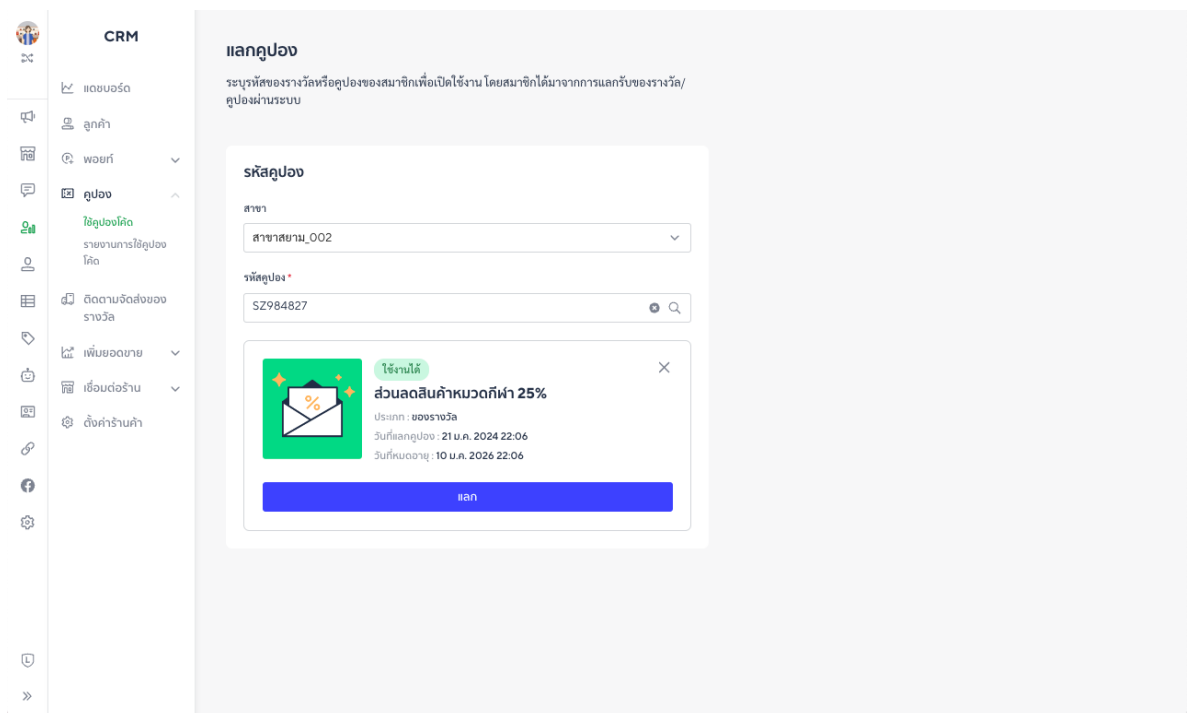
CRM

แดชบอร์ด
ลูกค้า
พอยท์
คูปอง
ใช้คูปองโค้ด
รายงานการใช้คูปองโค้ด
ติดตามจัดส่งของรางวัล
เพิ่มยอดขาย
เชื่อมต่อร้าน
ตั้งค่าร้านค้า

แลกคูปอง

ระบุรหัสของรางวัลหรือคูปองของสมาชิกเพื่อเปิดใช้งาน โดยสมาชิกได้มาจากการแลกรับของรางวัล/คูปองผ่านระบบ

รหัสคูปอง

สาขา
สาขาสยาม_002

รหัสคูปอง *
SZ984827

ใช้งานได้
ส่วนลดสินค้าหมวดกีฬา 25%
ประเภท : ของรางวัล
วันที่แลกคูปอง : 21 ม.ค. 2024 22:06
วันที่หมดอายุ : 10 ม.ค. 2026 22:06

แลก